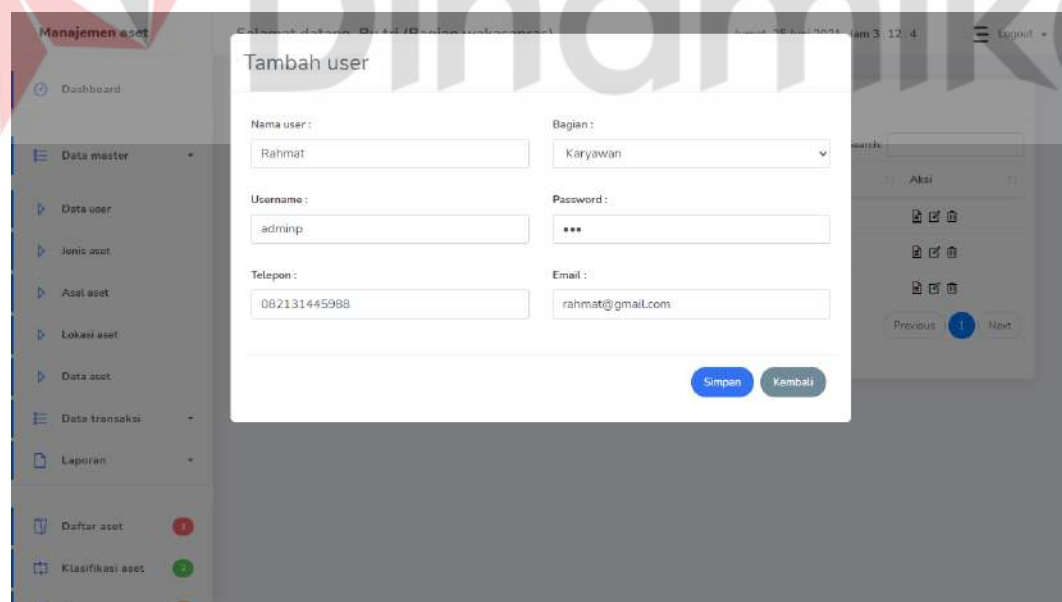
Manajemen aset

Dashboard

Data master

Data user

Jenis aset

Asal aset

Lokasi aset

Data aset

Data transaksi

Laporan

Daftar aset

Klasifikasi aset

Selamat datang, Putri (Bagian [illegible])

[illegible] 25 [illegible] 2021 Jam 3 : 12 : 4

Logout

Tambah user

Nama user :

Rahmat

Bagian :

Karyawan

Username :

adminp

Password :

•••

Telepon :

082131445988

Email :

rahmat@gmail.com

Simpan

Kembali

Search:

Aksi

Previous

1

Next